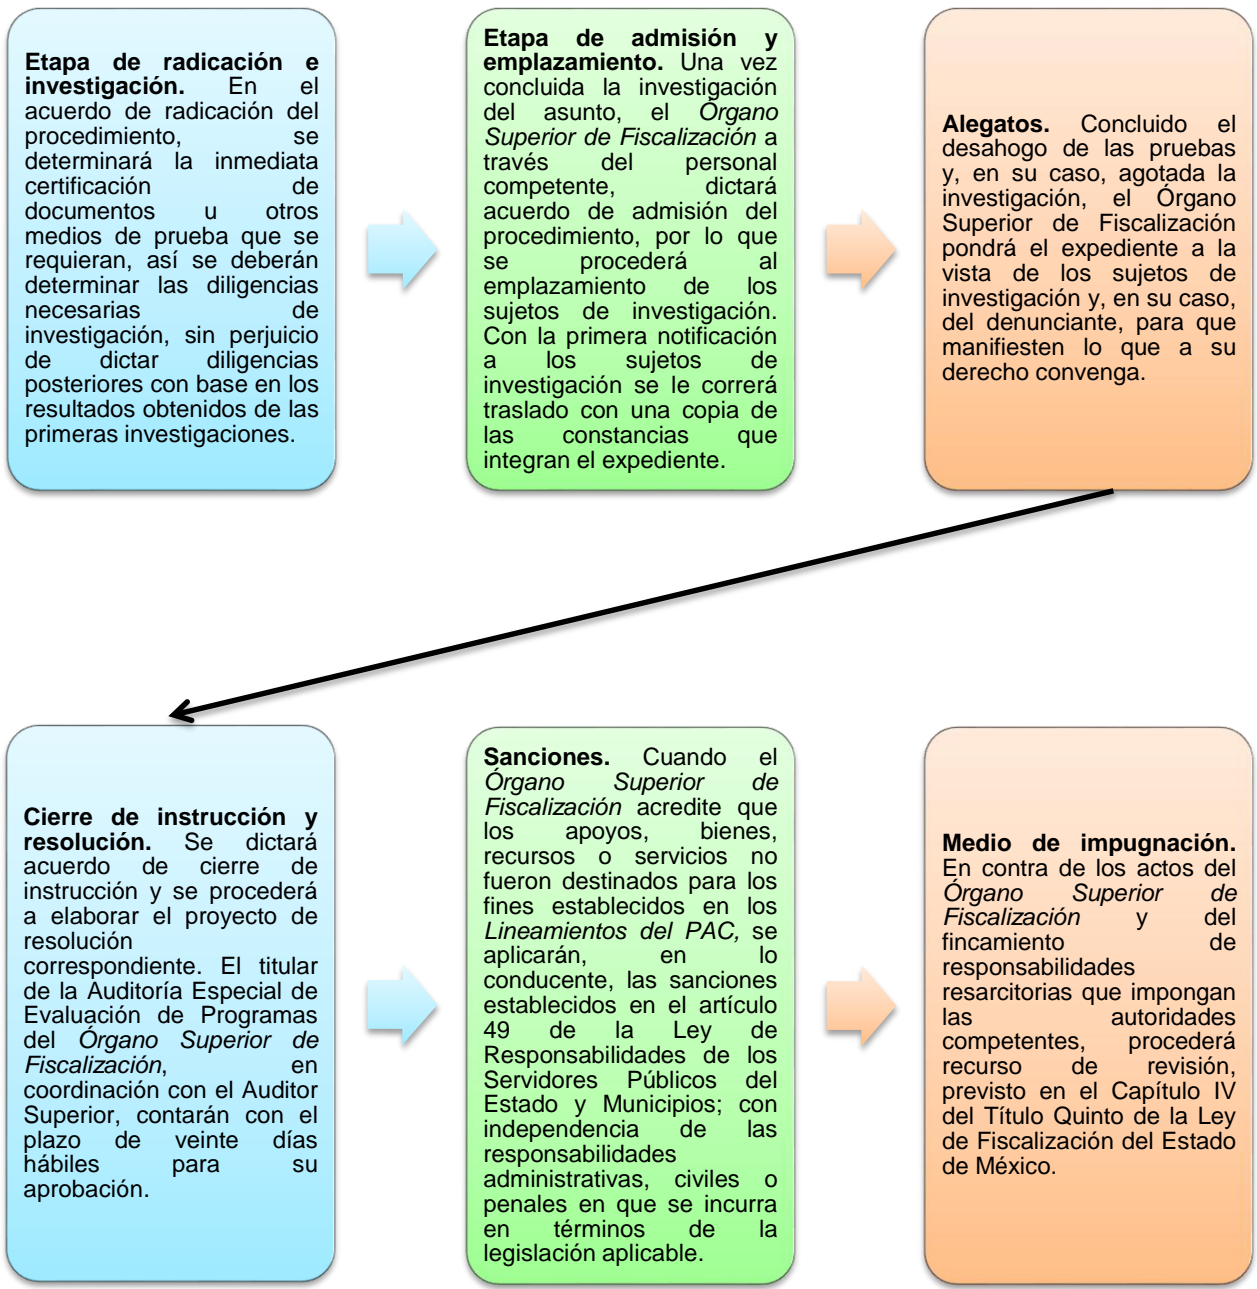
**Etapa de radicación e investigación.** En el acuerdo de radicación del procedimiento, se determinará la inmediata certificación de documentos u otros medios de prueba que se requieran, así se deberán determinar las diligencias necesarias de investigación, sin perjuicio de dictar diligencias posteriores con base en los resultados obtenidos de las primeras investigaciones.

**Etapa de admisión y emplazamiento.** Una vez concluida la investigación del asunto, el *Órgano Superior de Fiscalización* a través del personal competente, dictará acuerdo de admisión del procedimiento, por lo que se procederá al emplazamiento de los sujetos de investigación. Con la primera notificación a los sujetos de investigación se le correrá traslado con una copia de las constancias que integran el expediente.

**Alegatos.** Concluido el desahogo de las pruebas y, en su caso, agotada la investigación, el Órgano Superior de Fiscalización pondrá el expediente a la vista de los sujetos de investigación y, en su caso, del denunciante, para que manifiesten lo que a su derecho convenga.

**Cierre de instrucción y resolución.** Se dictará acuerdo de cierre de instrucción y se procederá a elaborar el proyecto de resolución correspondiente. El titular de la Auditoría Especial de Evaluación de Programas del *Órgano Superior de Fiscalización*, en coordinación con el Auditor Superior, contarán con el plazo de veinte días hábiles para su aprobación.

**Sanciones.** Cuando el *Órgano Superior de Fiscalización* acredite que los apoyos, bienes, recursos o servicios no fueron destinados para los fines establecidos en los *Lineamientos del PAC,* se aplicarán, en lo conducente, las sanciones establecidas en el artículo 49 de la Ley de Responsabilidades de los Servidores Públicos del Estado y Municipios; con independencia de las responsabilidades administrativas, civiles o penales en que se incurra en términos de la legislación aplicable.

**Medio de impugnación.** En contra de los actos del *Órgano Superior de Fiscalización* y del fincamiento de responsabilidades resarcitorias que impongan las autoridades competentes, procederá recurso de revisión, previsto en el Capítulo IV del Título Quinto de la Ley de Fiscalización del Estado de México.